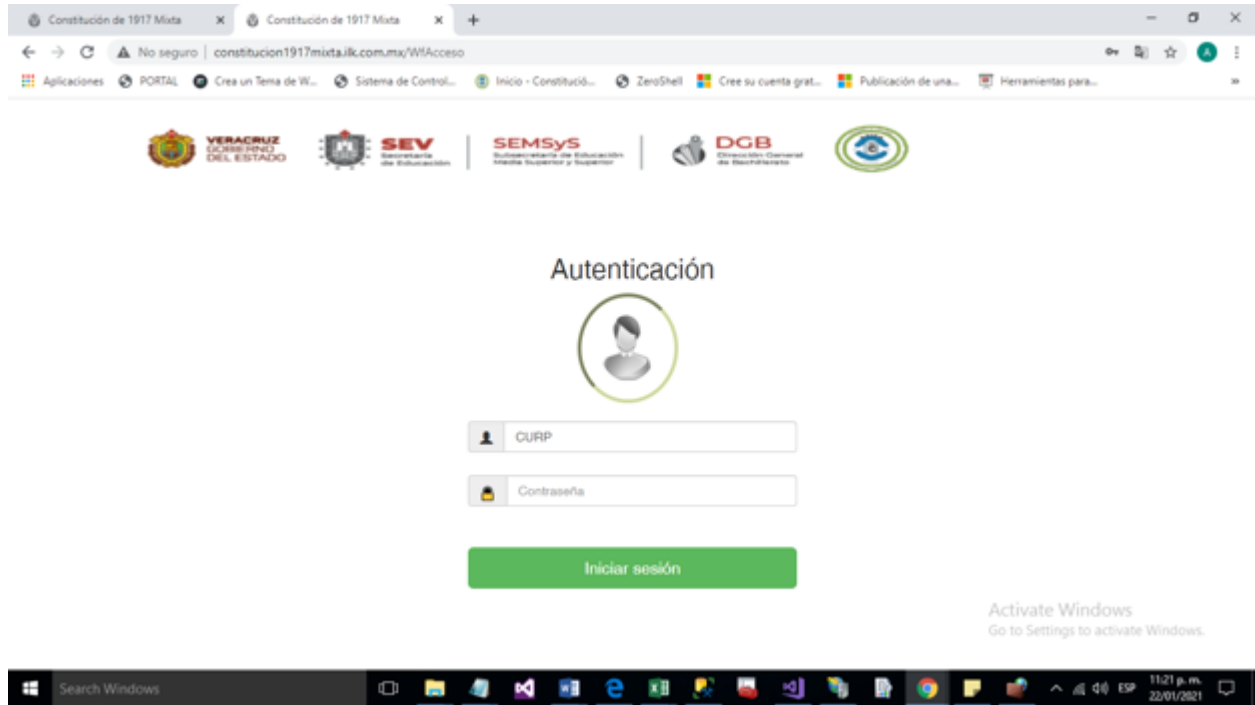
Constitución de 1917 Mixta × Constitución de 1917 Mixta × +

No seguro | constitucion1917mixta.ilk.com.mx/WfAcceso

Aplicaciones PORTAL Crea un Tema de W... Sistema de Control... Inicio - Constitució... ZeroShell Cree su cuenta grat... Publicación de una... Herramientas para...

VERACRUZ GOBIERNO DEL ESTADO

SEV Secretaría de Educación

SEMSyS Subsecretaría de Educación Media Superior y Superior

DGB Dirección General de Bachillerato

Autenticación

CURP

Contraseña

Iniciar sesión

Activate Windows
Go to Settings to activate Windows.

Search Windows

ESP 11:21 p. m. 22/01/2021